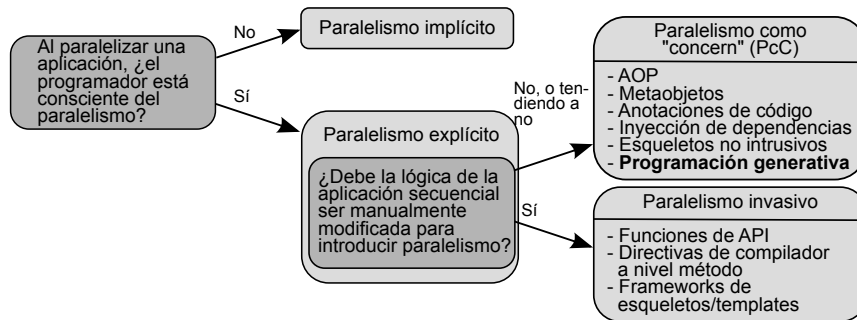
Al paralelizar una aplicación, ¿el programador está consciente del paralelismo?

No

Paralelismo implícito

Sí

Paralelismo explícito

¿Debe la lógica de la aplicación secuencial ser manualmente modificada para introducir paralelismo?

No, o tendiendo a no

Paralelismo como "concern" (PcC)

- AOP
- Metaobjetos
- Anotaciones de código
- Inyección de dependencias
- Esqueletos no intrusivos
- **Programación generativa**

Sí

Paralelismo invasivo

- Funciones de API
- Directivas de compilador a nivel método
- Frameworks de esqueletos/templates